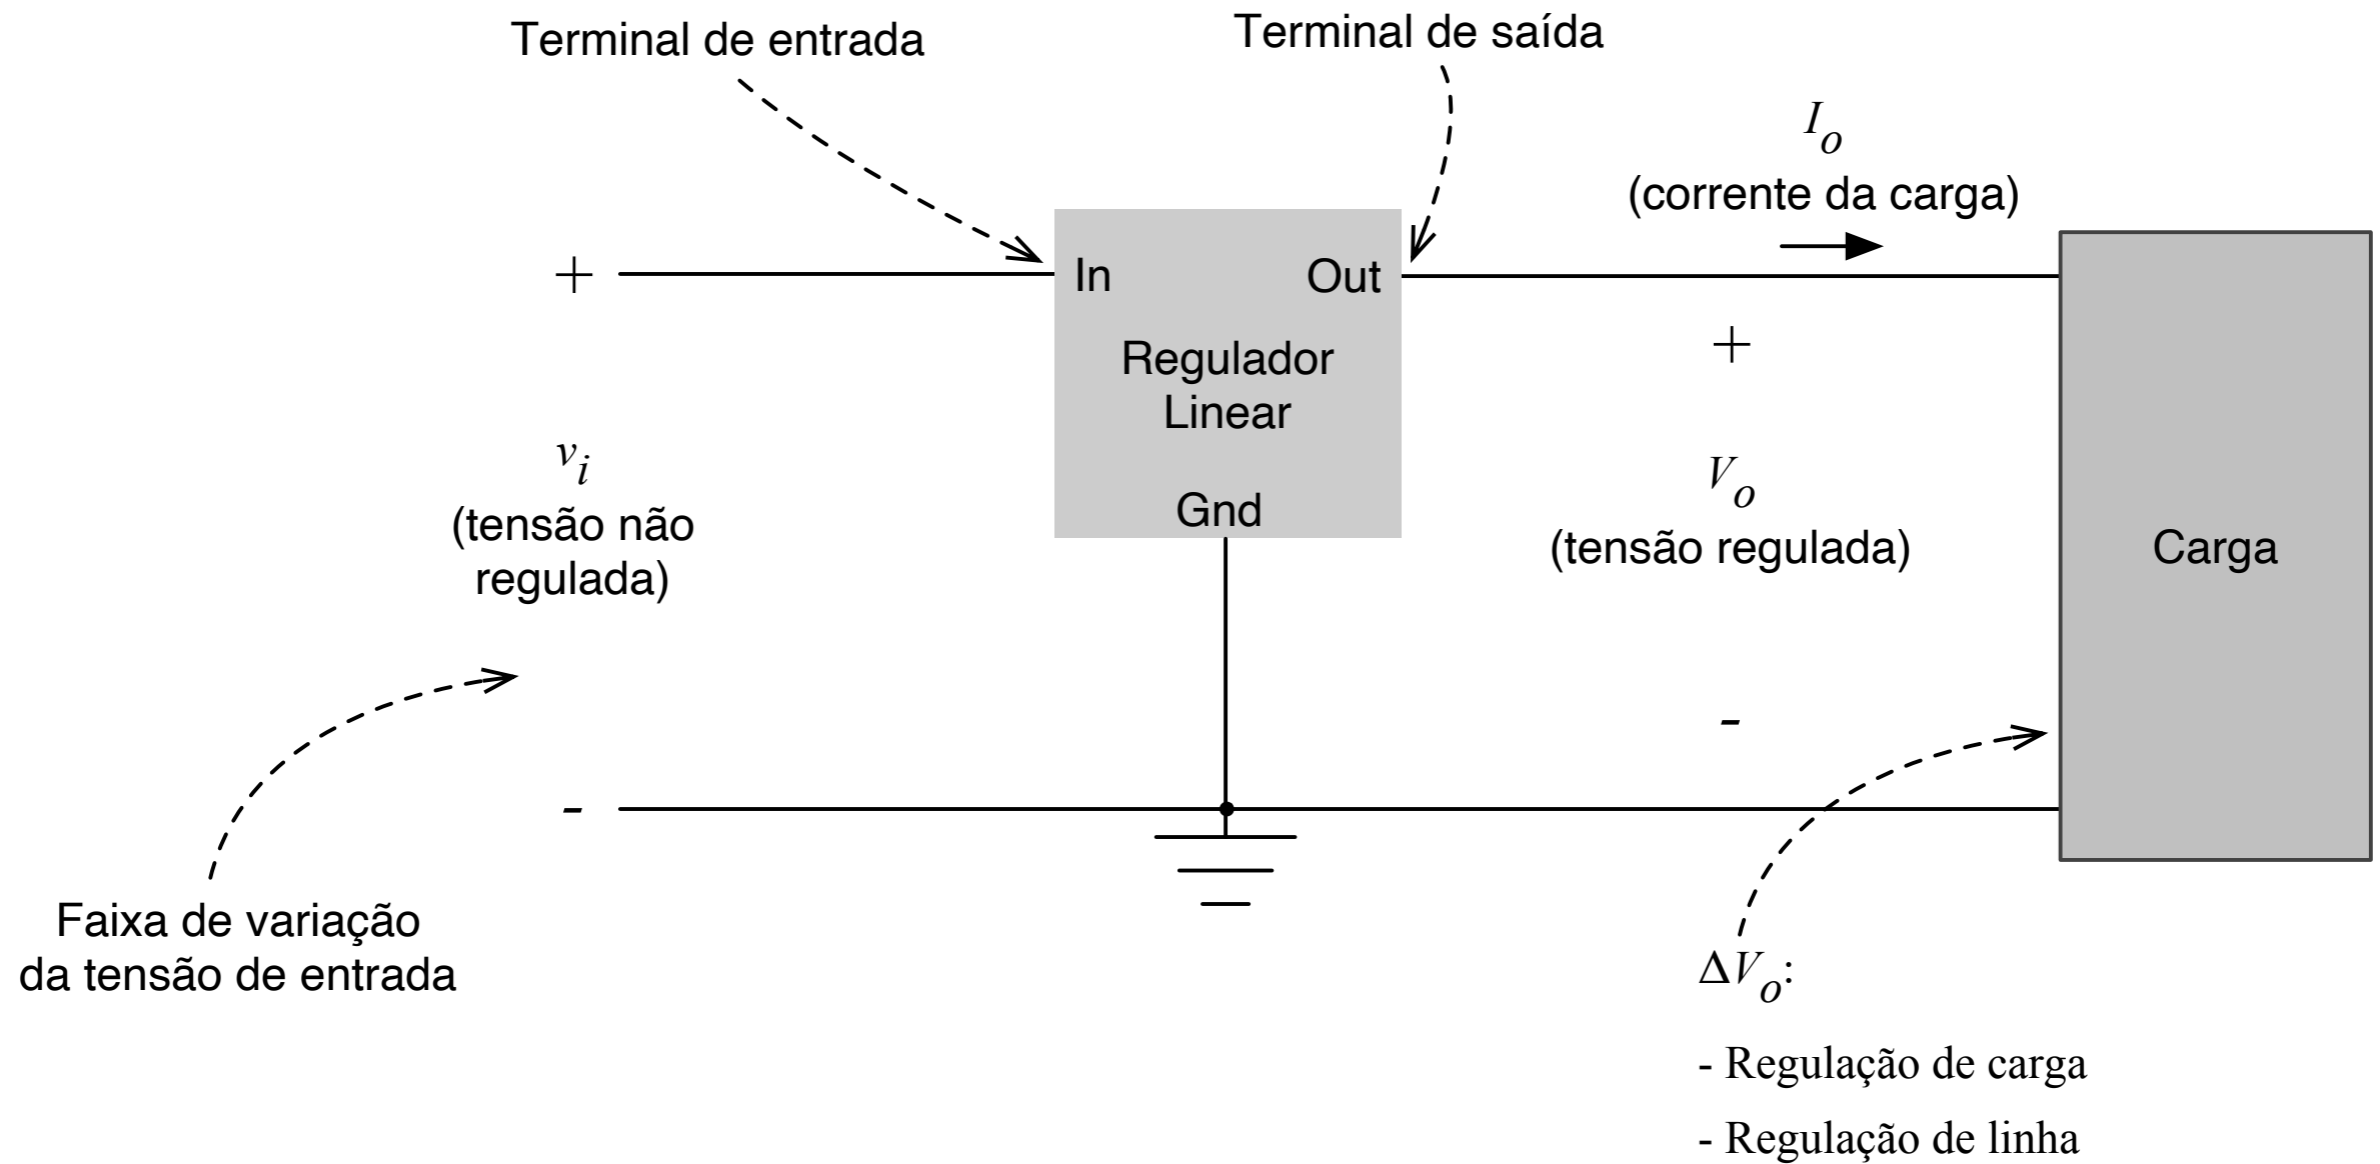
Terminal de entrada

Terminal de saída

$I_o$
(corrente da carga)

+

In

Out

Regulador
Linear

Gnd

+

$v_i$
(tensão não
regulada)

$V_o$
(tensão regulada)

Carga

-

-

Faixa de variação
da tensão de entrada

$\Delta V_o$:

- Regulação de carga

- Regulação de linha